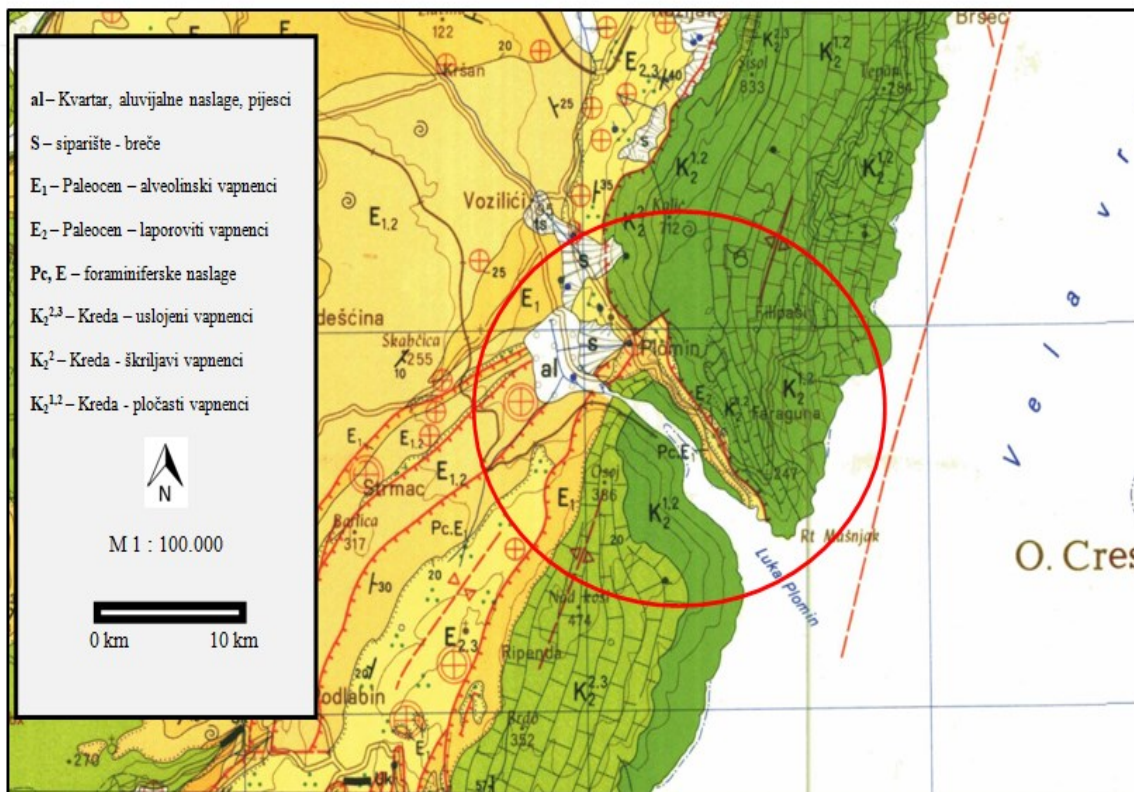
al – Kvartar, aluvijalne naslage, pijesci

S – siparište - breče

$E_1$ – Paleocen – alveolinski vapnenci

$E_2$ – Paleocen – laporoviti vapnenci

Pc, E – foraminiferske naslage

$K_2^{2,3}$ – Kreda – uslojeni vapnenci

$K_2^{2}$ – Kreda - škriljavi vapnenci

$K_2^{1,2}$ – Kreda - pločasti vapnenci

N

M 1 : 100.000

0 km 10 km

122 20 Kršan $E_{2,3}$ 40 $K_2^{2,3}$ $K_2^{1,2}$ Sisol 833 Brseč Lepani 786

25 s $K_2^{1,2}$ $K_2^{1,2}$

Vozilići 35 $E_{1,2}$ $K_2^{2}$ 712

s 25 s E1 Vela

dešcina Skabčica 255 al s Plomin Filipaši

10 $E_2$ $K_2^{1,2}$ Faraguna $K_2^{1,2}$

$E_1$ $E_{1,2}$ $E_{1,2}$ Pc.$E_1$ 247

Strmac $E_1$ Osoj 386 $K_2^{1,2}$

Barlica 317 Pc.E Rt Mušnjak O. Cres

30 20 Luka Plomin

Nad kos 474

$E_{2,3}$

Ripenda

Vodlabin $K_2^{2,3}$

E Rašo 352

270 Uk